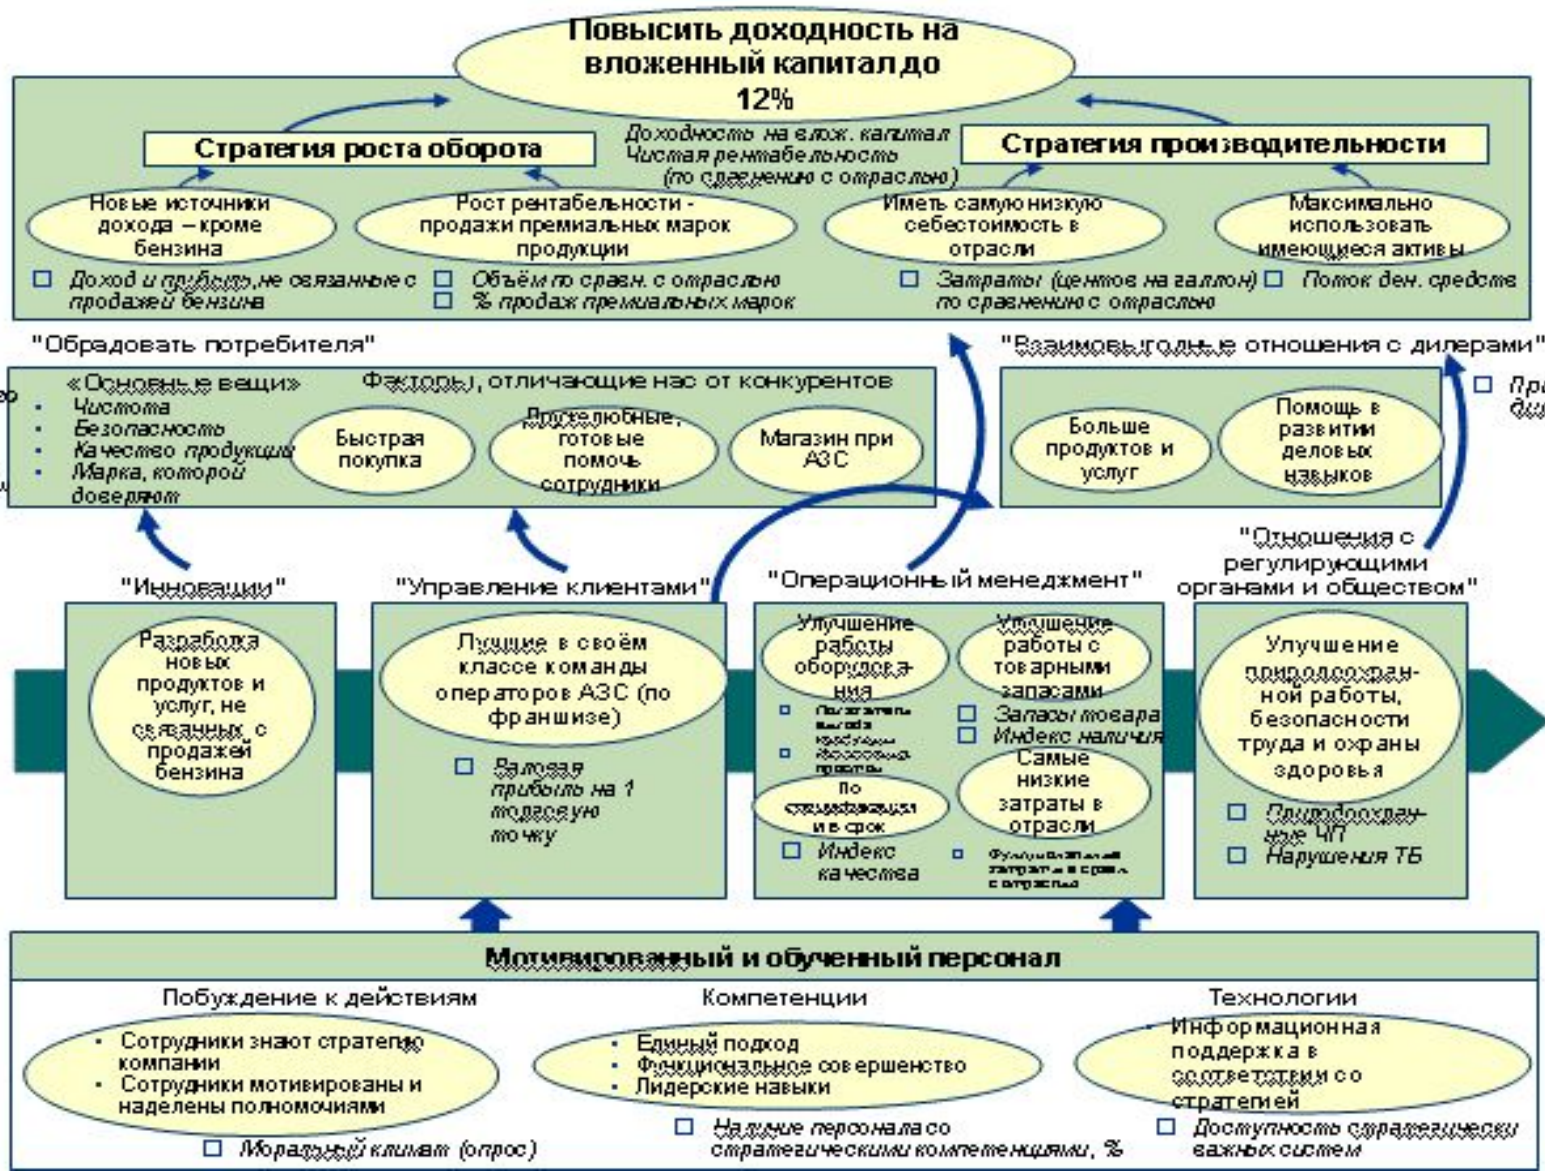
Повысить доходность на вложенный капитал до 12%

Стратегия роста оборота

Доходность на влож. капитал
Чистая рентабельность
(по сравнению с отраслью)

Стратегия производительности

Новые источники дохода – кроме бензина

Рост рентабельности - продажи премиальных марок продукции

Иметь самую низкую себестоимость в отрасли

Максимально использовать имеющиеся активы

□ Доход и прибыль,не связанные с продажей бензина

□ Объём по сравн. с отраслью
□ % продаж премиальных марок

□ Затраты (центов на галлон) по сравнению с отраслью

□ Поток ден. средств

"Обрадовать потребителя"

"Взаимовыгодные отношения с дилерами"

«Основные вещи»
• Чистота
• Безопасность
• Качество продукции
• Марка, которой доверяют

Факторы, отличающие нас от конкурентов

Быстрая покупка

Дружелюбные, готовые помочь сотрудники

Магазин при АЗС

Больше продуктов и услуг

Помощь в развитии деловых навыков

□ Пр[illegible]

"Инновации"

"Управление клиентами"

"Операционный менеджмент"

"Отношения с регулирующими органами и обществом"

Разработка новых продуктов и услуг, не связанных с продажей бензина

Лучшие в своём классе команды операторов АЗС (по франшизе)

□ Валовая прибыль на 1 торговую точку

Улучшение работы оборудования

□ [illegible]
□ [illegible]

Улучшение работы с товарными запасами

□ Запасы товара
□ Индекс наличия

По спецификации и в срок

□ Индекс качества

Самые низкие затраты в отрасли

□ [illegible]

Улучшение природоохранной работы, безопасности труда и охраны здоровья

□ Природоохранные ЧП
□ Нарушения ТБ

Мотивированный и обученный персонал

Побуждение к действиям

• Сотрудники знают стратегию компании
• Сотрудники мотивированы и наделены полномочиями

□ Моральный климат (опрос)

Компетенции

• Единый подход
• Функциональное совершенство
• Лидерские навыки

□ Наличие персонала со стратегическими компетенциями, %

Технологии

Информационная поддержка в соответствии со стратегией

□ Доступность стратегически важных систем